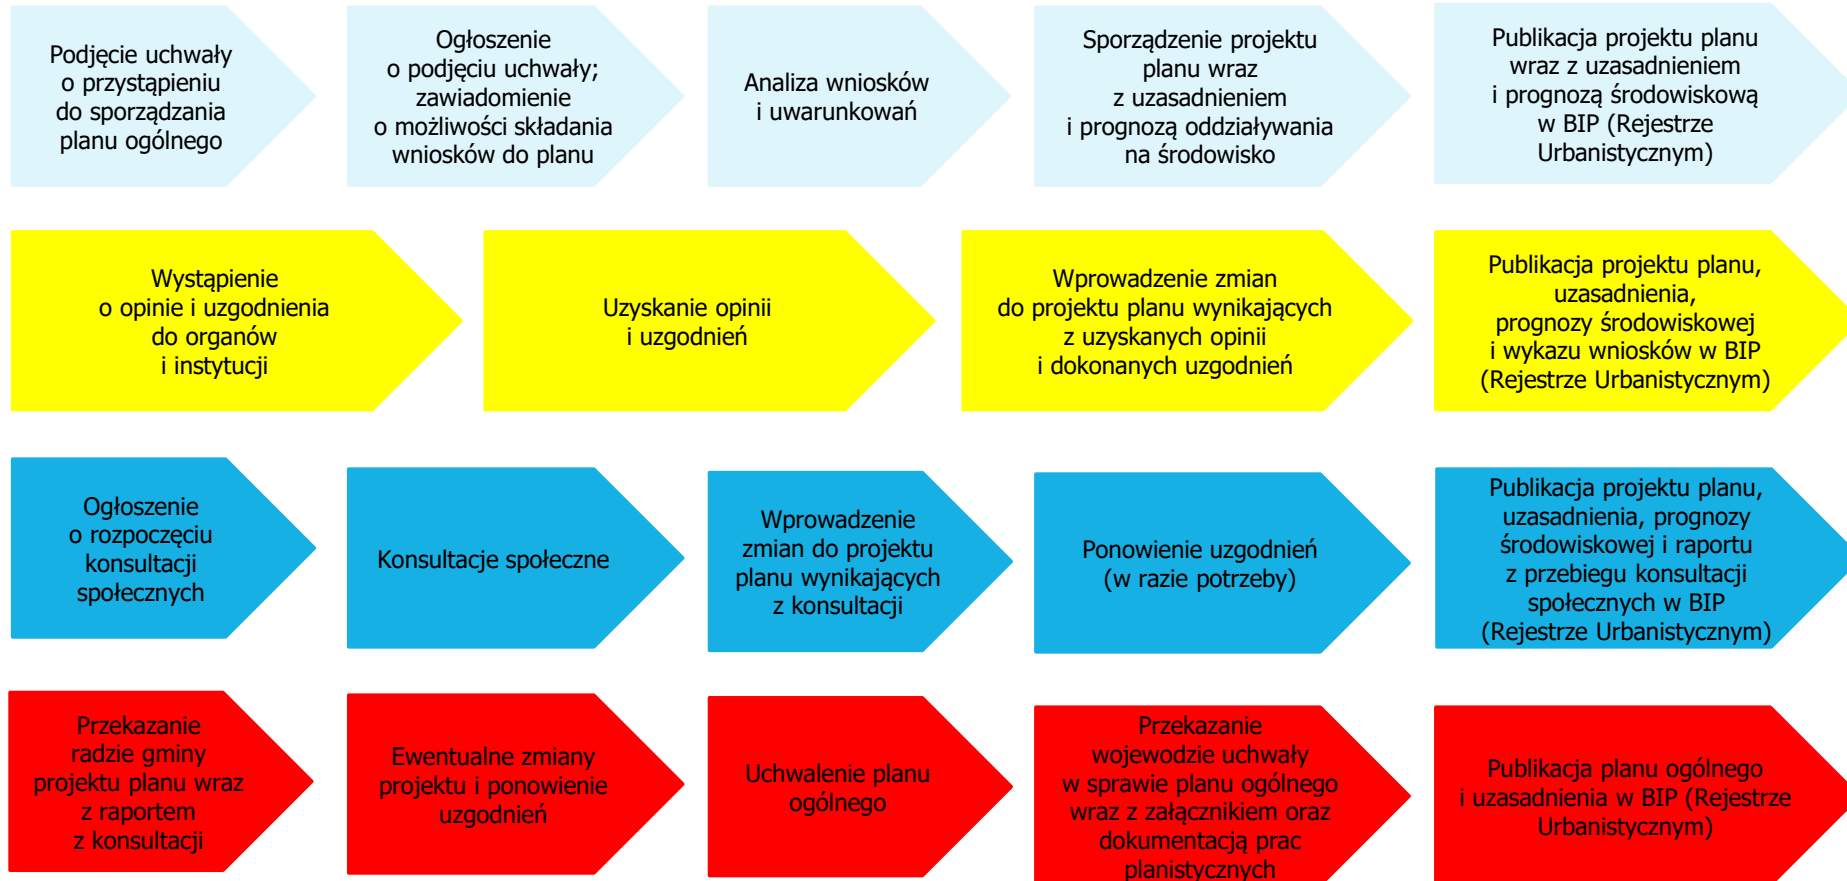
Podjęcie uchwały o przystąpieniu do sporządzania planu ogólnego

Ogłoszenie o podjęciu uchwały; zawiadomienie o możliwości składania wniosków do planu

Analiza wniosków i uwarunkowań

Sporządzenie projektu planu wraz z uzasadnieniem i prognozą oddziaływania na środowisko

Publikacja projektu planu wraz z uzasadnieniem i prognozą środowiskową w BIP (Rejestrze Urbanistycznym)

Wystąpienie o opinie i uzgodnienia do organów i instytucji

Uzyskanie opinii i uzgodnień

Wprowadzenie zmian do projektu planu wynikających z uzyskanych opinii i dokonanych uzgodnień

Publikacja projektu planu, uzasadnienia, prognozy środowiskowej i wykazu wniosków w BIP (Rejestrze Urbanistycznym)

Ogłoszenie o rozpoczęciu konsultacji społecznych

Konsultacje społeczne

Wprowadzenie zmian do projektu planu wynikających z konsultacji

Ponowienie uzgodnień (w razie potrzeby)

Publikacja projektu planu, uzasadnienia, prognozy środowiskowej i raportu z przebiegu konsultacji społecznych w BIP (Rejestrze Urbanistycznym)

Przekazanie radzie gminy projektu planu wraz z raportem z konsultacji

Ewentualne zmiany projektu i ponowienie uzgodnień

Uchwalenie planu ogólnego

Przekazanie wojewodzie uchwały w sprawie planu ogólnego wraz z załącznikiem oraz dokumentacją prac planistycznych

Publikacja planu ogólnego i uzasadnienia w BIP (Rejestrze Urbanistycznym)